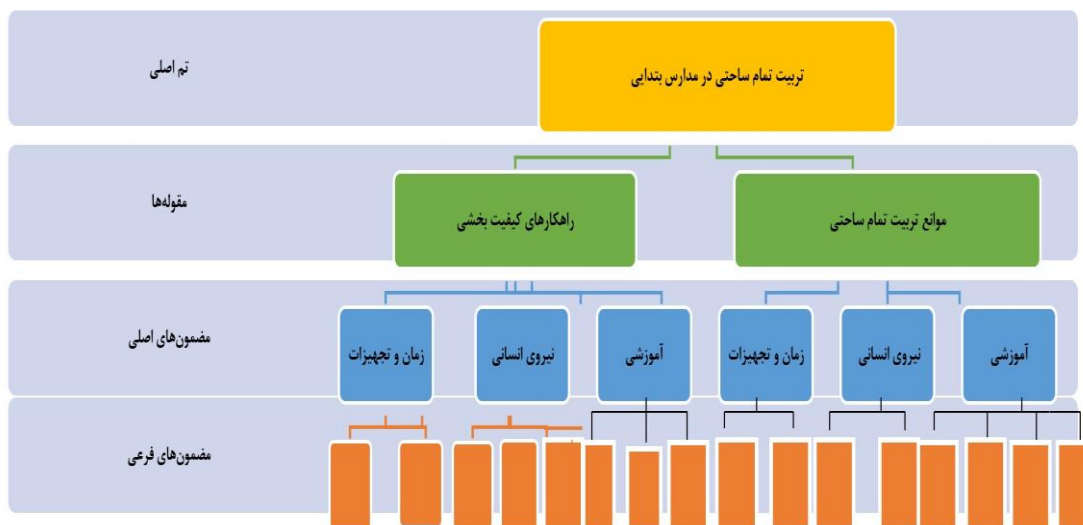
تم اصلی

تربیت تمام ساحتی در مدارس ابتدایی

مقوله‌ها

راهکارهای کیفیت بخشی

موانع تربیت تمام ساحتی

مضمون‌های اصلی

زمان و تجهیزات

نیروی انسانی

آموزشی

زمان و تجهیزات

نیروی انسانی

آموزشی

مضمون‌های فرعی